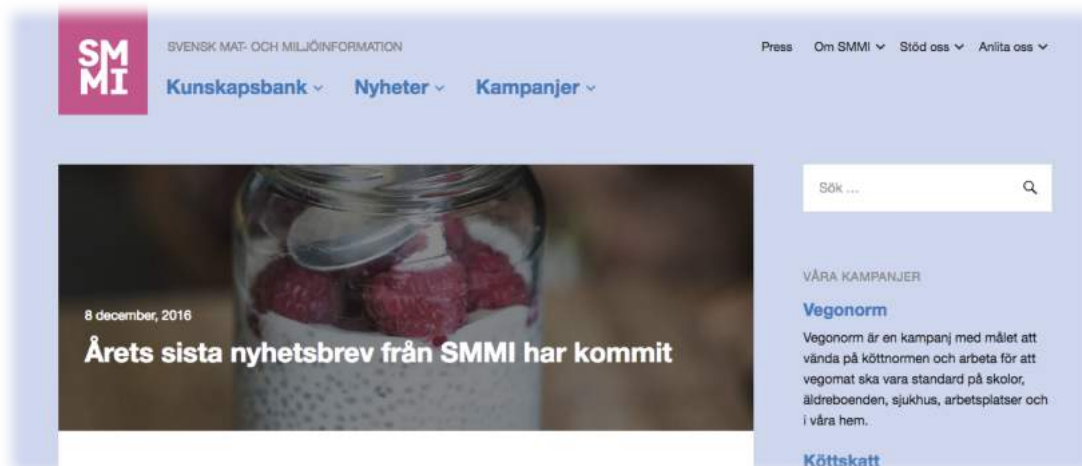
SM
MI

SVENSK MAT- OCH MILJÖINFORMATION

Kunskapsbank ⌄ Nyheter ⌄ Kampanjer ⌄

Press Om SMMI ⌄ Stöd oss ⌄ Anlita oss ⌄

8 december, 2016

Årets sista nyhetsbrev från SMMI har kommit

Sök ...

VÅRA KAMPANJER

Vegonorm

Vegonorm är en kampanj med målet att vända på köttnormen och arbeta för att vegomat ska vara standard på skolor, äldreboenden, sjukhus, arbetsplatser och i våra hem.

Köttskatt